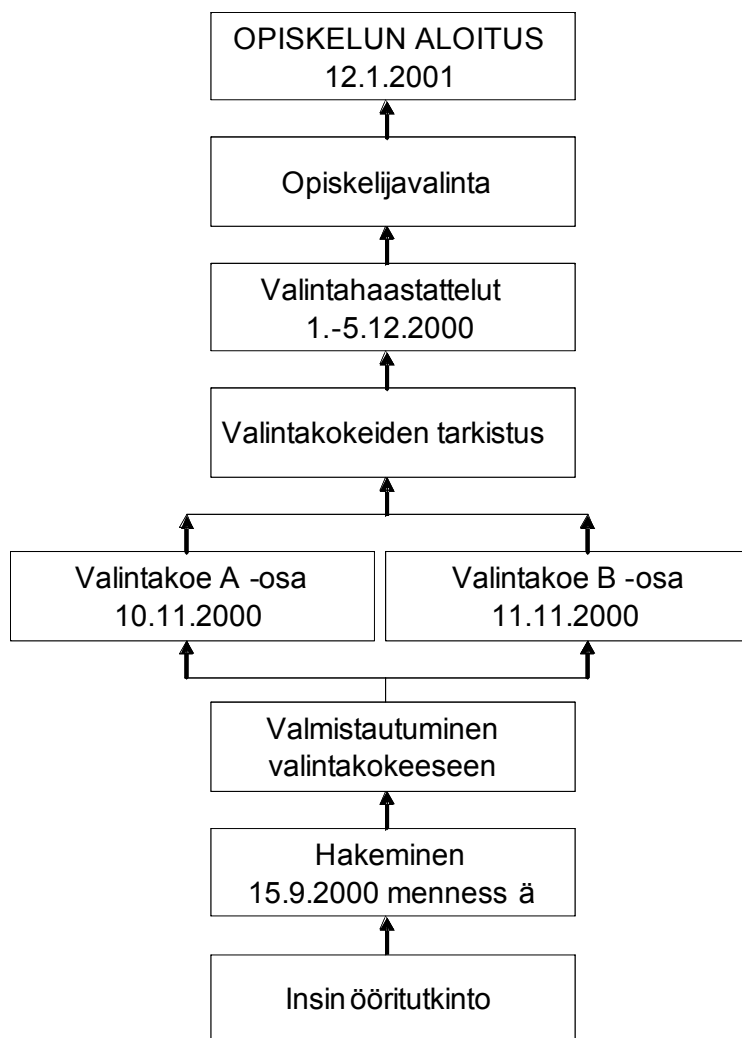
OPISKELUN ALOITUS
12.1.2001

Opiskelijavalinta

Valintahaastattelut
1.-5.12.2000

Valintakokeiden tarkistus

Valintakoe A -osa
10.11.2000

Valintakoe B -osa
11.11.2000

Valmistautuminen
valintakokeeseen

Hakeminen
15.9.2000 menness ä

Insin ööritutkinto